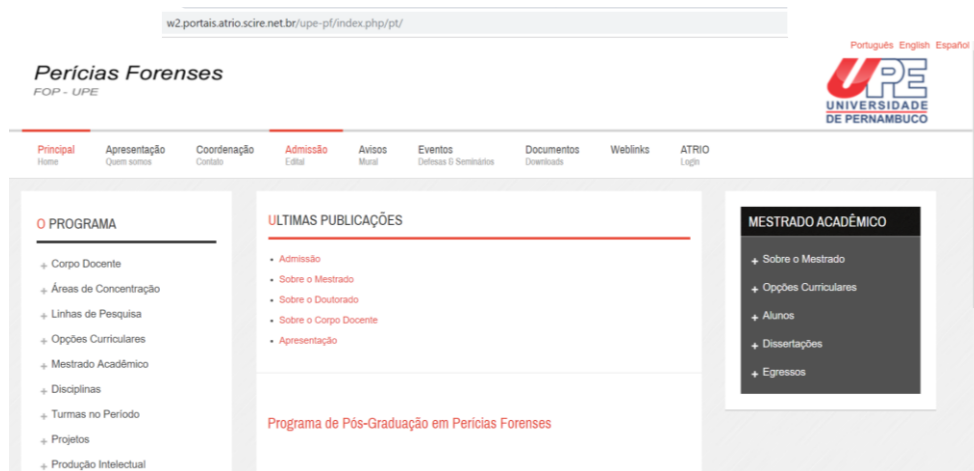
w2.portais.atrio.scire.net.br/upe-pf/index.php/pt/

Português English Español

Perícias Forenses
FOP - UPE

UPE
UNIVERSIDADE DE PERNAMBUCO

Principal
Home

Apresentação
Quem somos

Coordenação
Contato

Admissão
Edital

Avisos
Mural

Eventos
Defesas & Seminários

Documentos
Downloads

Weblinks

ATRIO
Login

O PROGRAMA

+ Corpo Docente
+ Áreas de Concentração
+ Linhas de Pesquisa
+ Opções Curriculares
+ Mestrado Acadêmico
+ Disciplinas
+ Turmas no Período
+ Projetos
+ Produção Intelectual

ULTIMAS PUBLICAÇÕES

• Admissão
• Sobre o Mestrado
• Sobre o Doutorado
• Sobre o Corpo Docente
• Apresentação

Programa de Pós-Graduação em Perícias Forenses

MESTRADO ACADÊMICO

+ Sobre o Mestrado
+ Opções Curriculares
+ Alunos
+ Dissertações
+ Egressos